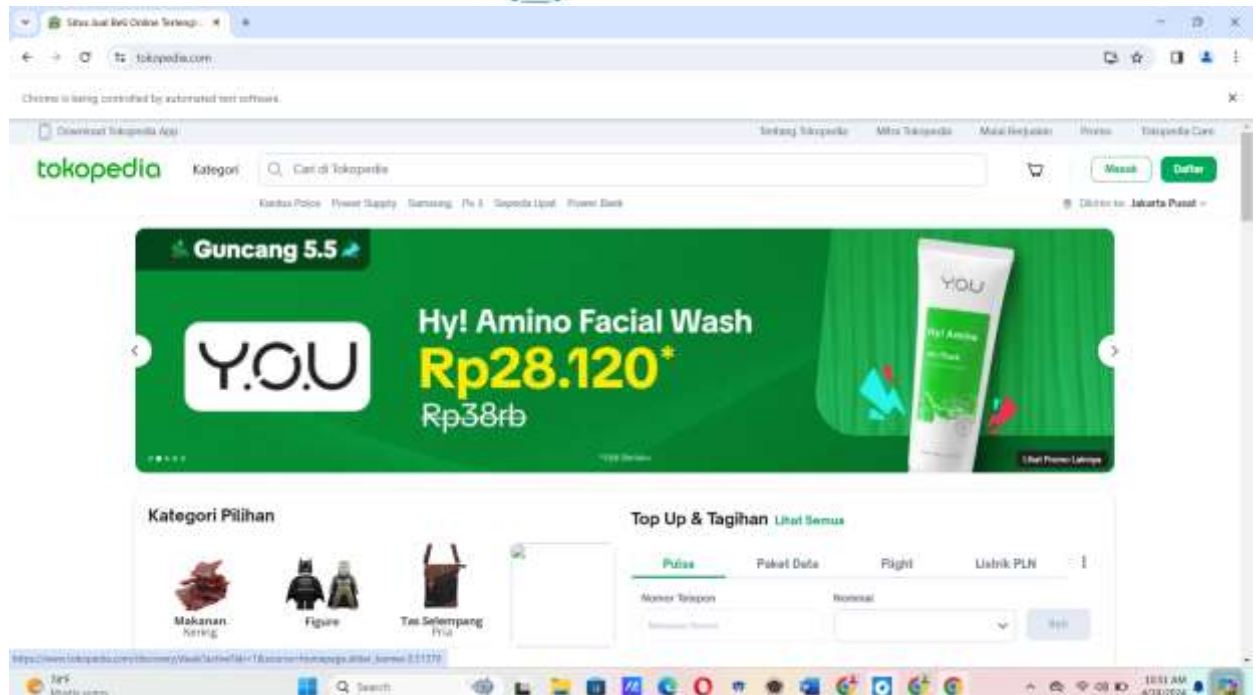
Situs Jual Beli Online Terlengk... ×

tokopedia.com

Chrome is being controlled by automated test software.

Download Tokopedia App

Tentang Tokopedia Mitra Tokopedia Mulai Berjualan Promo Tokopedia Care

tokopedia Kategori Cari di Tokopedia

Masuk Daftar

Kardus Polos Power Supply Samsung Ps 5 Sepeda Lipat Power Bank

Dikirim ke Jakarta Pusat

Guncang 5.5

Y.O.U

Hy! Amino Facial Wash

Rp28.120*

Rp38rb

*S&K Berlaku

Lihat Promo Lainnya

YOU

Hy! Amino

Kategori Pilihan

Makanan Kering

Figure

Tas Selempang Pria

Top Up & Tagihan Lihat Semua

Pulsa Paket Data Flight Listrik PLN

Nomor Telepon

Nominal

Masukan Nomor

Beli

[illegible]

31°F
Mostly sunny

Search

10:51 AM
4/28/2024